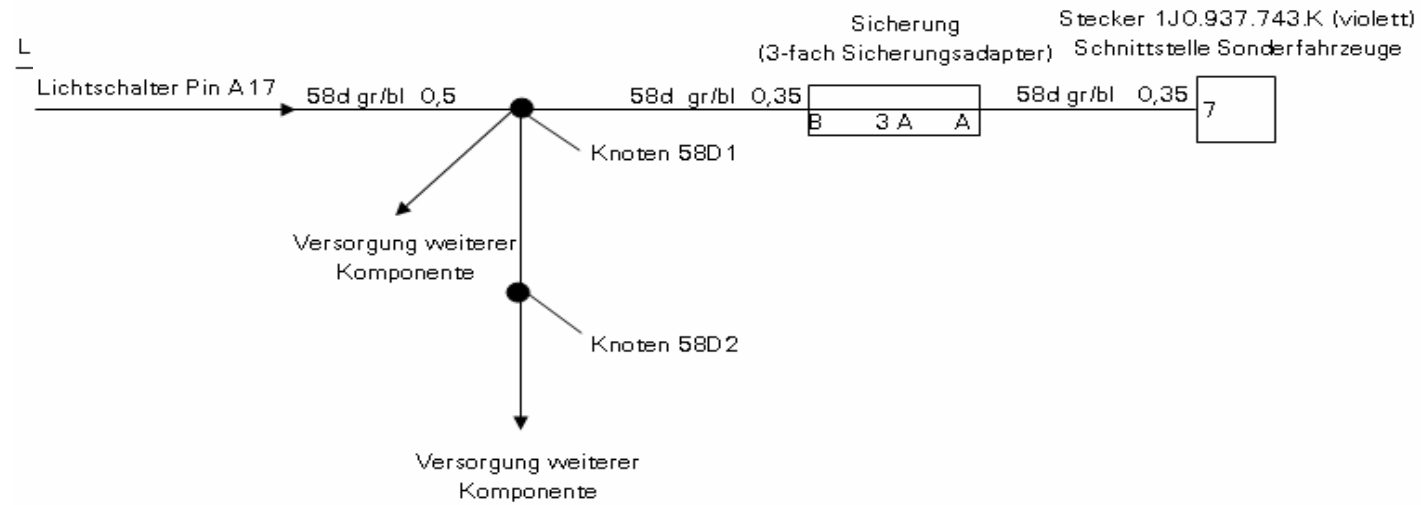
L

Lichtschalter Pin A17

58d gr/bl 0,5

58d gr/bl 0,35

Sicherung
(3-fach Sicherungsadapter)

B 3 A A

58d gr/bl 0,35

Stecker 1J0.937.743.K (violett)
Schnittstelle Sonderfahrzeuge

7

Knoten 58D1

Versorgung weiterer Komponente

Knoten 58D2

Versorgung weiterer Komponente